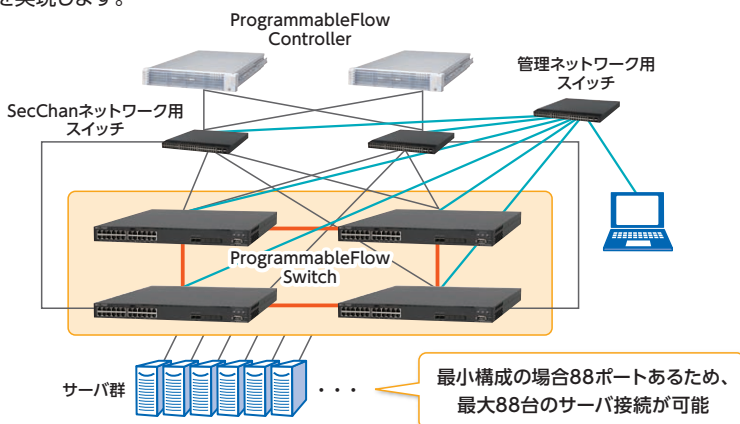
を実現します。

ProgrammableFlow Controller

管理ネットワーク用 スイッチ

SecChanネットワーク用 スイッチ

ProgrammableFlow Switch

サーバ群

・・・

最小構成の場合88ポートあるため、最大88台のサーバ接続が可能